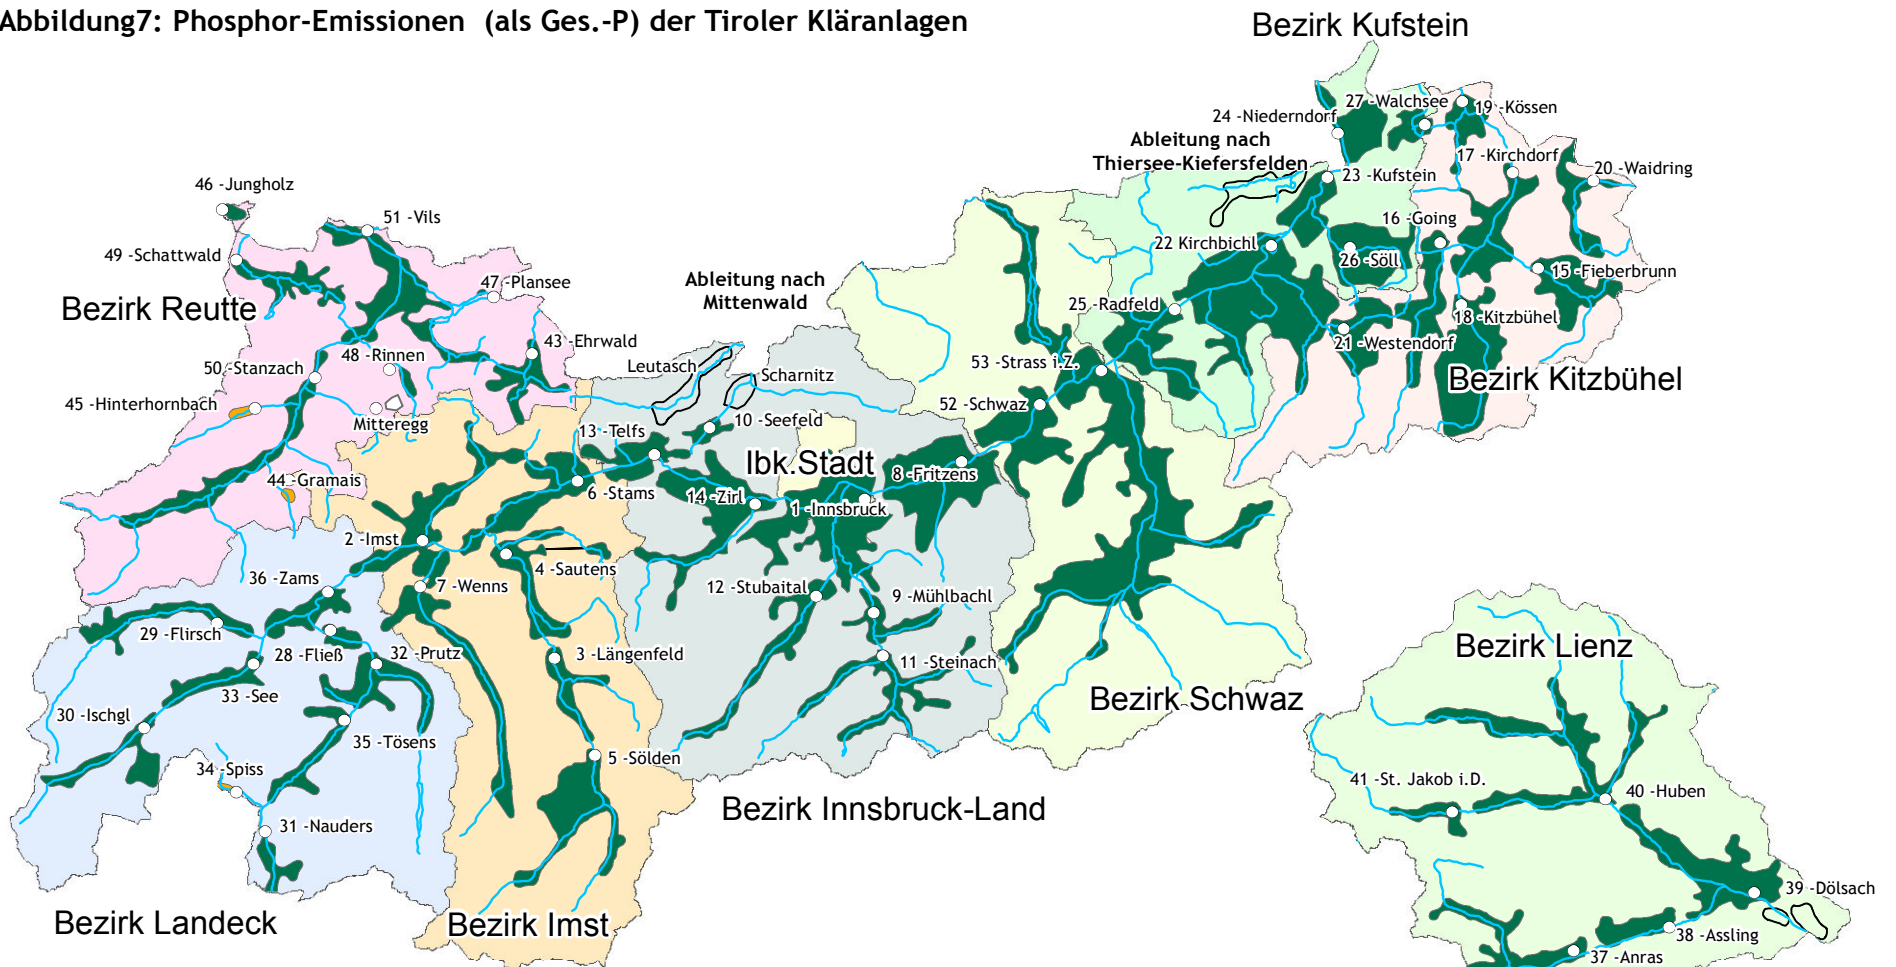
Abbildung7: Phosphor-Emissionen (als Ges.-P) der Tiroler Kläranlagen

Bezirk Kufstein

27 -Walchsee
19 -Kössen
24 -Niederndorf
Ableitung nach Thiersee-Kiefersfelden
17 -Kirchdorf
23 -Kufstein
20 -Waidring
46 -Jungholz
51 -Vils
16 -Going
22 Kirchbichl
26 -Söll
49 -Schattwald
15 -Fieberbrunn
47 -Plansee
Ableitung nach Mittenwald
25 -Radfeld
Bezirk Reutte
18 -Kitzbühel
43 -Ehrwald
21 -Westendorf
48 -Rinnen
Leutasch
53 -Strass i.Z.
50 -Stanzach
Scharnitz
Bezirk Kitzbühel
45 -Hinterhornbach
52 -Schwaz
10 -Seefeld
Mitteregg
13 -Telfs
Ibk.Stadt
8 -Fritzens
44 -Gramais
6 -Stams
14 -Zirl
1 -Innsbruck
2 -Imst
4 -Sautens
36 -Zams
7 -Wenns
12 -Stubaital
9 -Mühlbachl
29 -Flirsch
Bezirk Lienz
28 -Fließ
32 -Prutz
3 -Längenfeld
11 -Steinach
33 -See
Bezirk Schwaz
30 -Ischgl
35 -Tösens
34 -Spiss
5 -Sölden
41 -St. Jakob i.D.
40 -Huben
Bezirk Innsbruck-Land
31 -Nauders
39 -Dölsach
Bezirk Landeck
Bezirk Imst
38 -Assling
37 -Anras